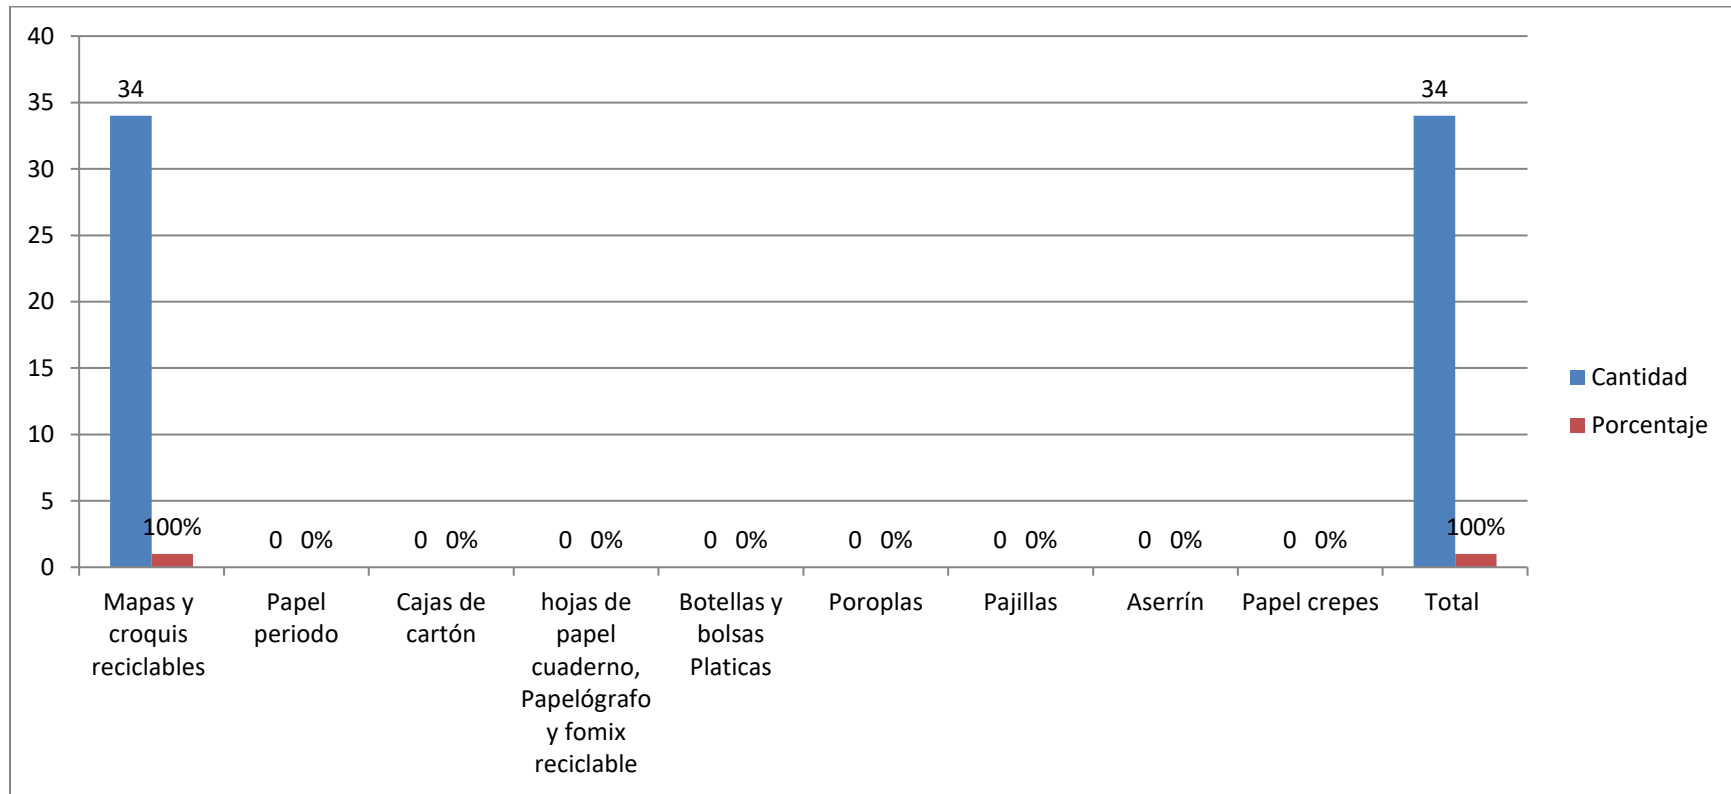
40
35
30
25
20
15
10
5
0

34
100%
0 0%
0 0%
0 0%
0 0%
0 0%
0 0%
0 0%
0 0%
34
100%

Mapas y croquis reciclables
Papel periodo
Cajas de cartón
hojas de papel cuaderno, Papelógrafo y fomix reciclable
Botellas y bolsas Platicas
Poroplas
Pajillas
Aserrín
Papel crepes
Total

Cantidad
Porcentaje